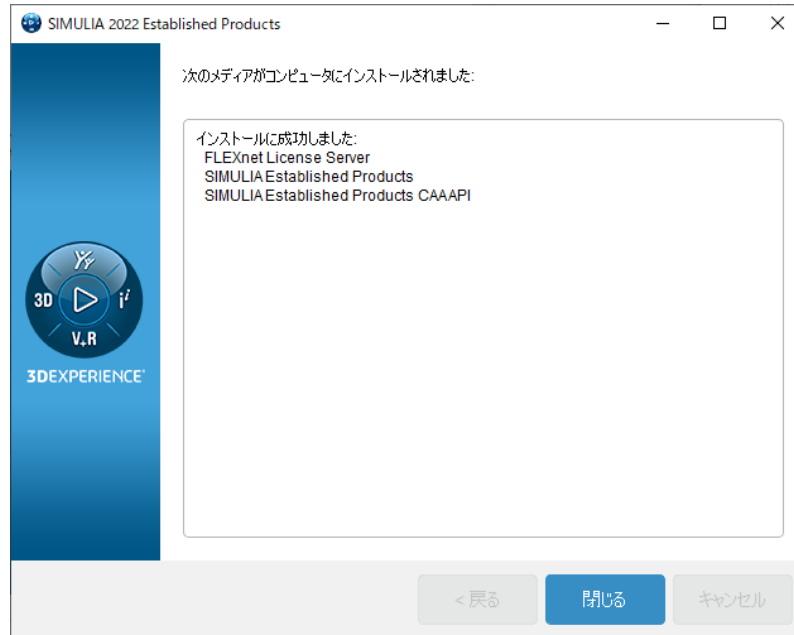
SIMULIA 2022 Established Products

次のメディアがコンピュータにインストールされました:

インストールに成功しました:
FLEXnet License Server
SIMULIA Established Products
SIMULIA Established Products CAAAPI

3D
V+R
$i^i$
3DEXPERIENCE

< 戻る
閉じる
キャンセル